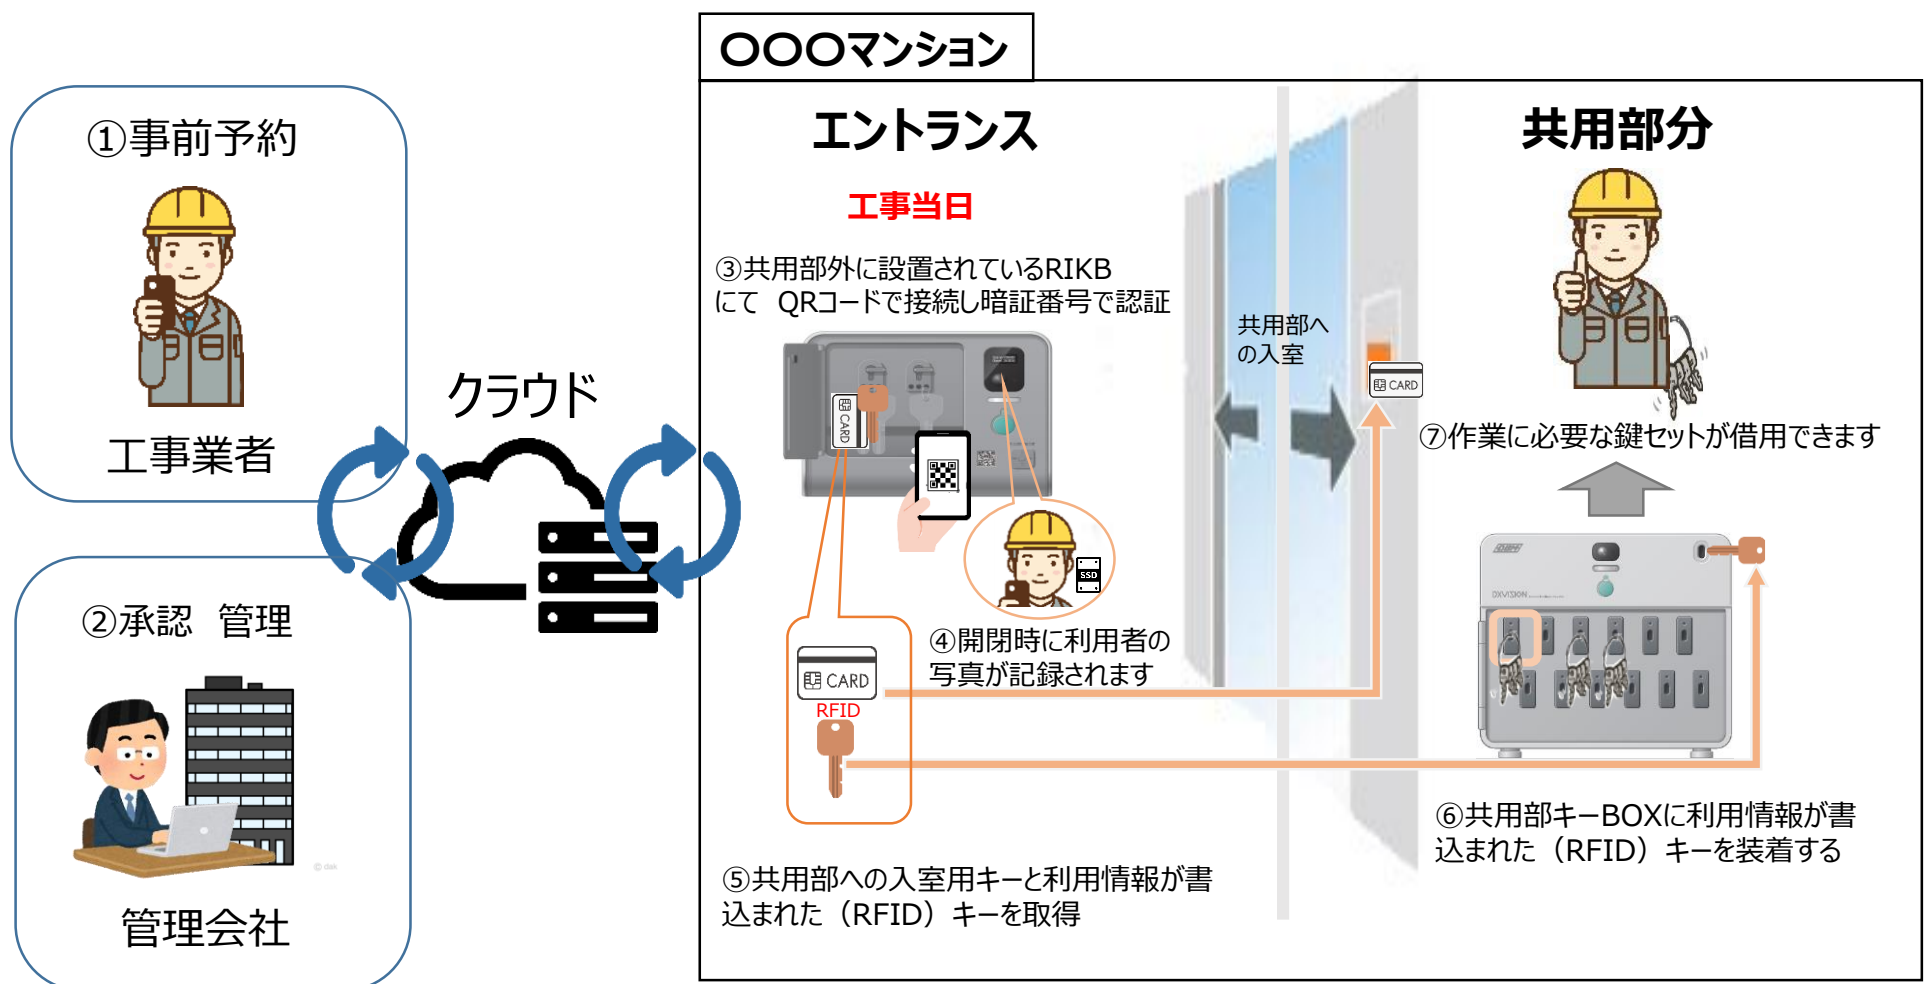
①事前予約

工事業者

②承認　管理

管理会社

クラウド

〇〇〇マンション

エントランス

工事当日

③共用部外に設置されているRIKBにて　QRコードで接続し暗証番号で認証

CARD

SSD

④開閉時に利用者の写真が記録されます

CARD

RFID

⑤共用部への入室用キーと利用情報が書込まれた（RFID）キーを取得

共用部へ の入室

CARD

共用部分

⑦作業に必要な鍵セットが借用できます

DIVISION

⑥共用部キーBOXに利用情報が書込まれた（RFID）キーを装着する